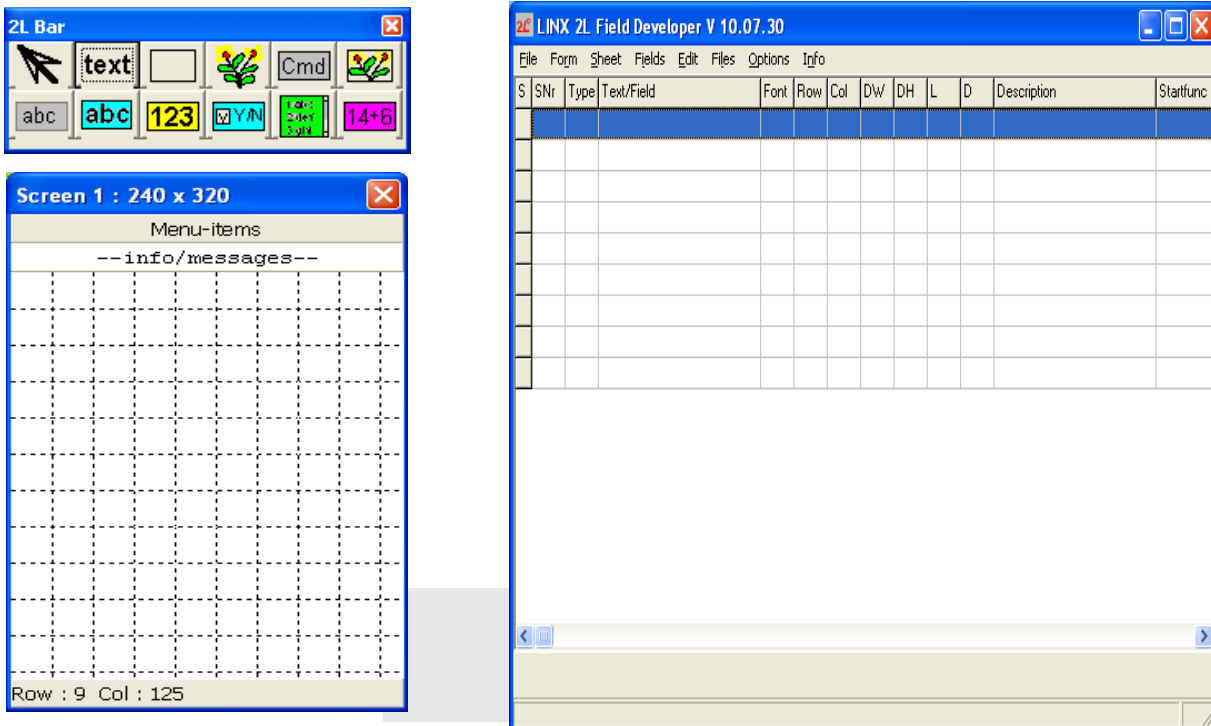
2L Bar

text

Cmd

abc abc 123 Y/N 1abc 2def 3ghi 14+6

Screen 1 : 240 x 320

Menu-items

--info/messages--

Row : 9 Col : 125

LINX 2L Field Developer V 10.07.30

File Form Sheet Fields Edit Files Options Info

| S | SNr | Type | Text/Field | Font | Row | Col | DW | DH | L | D | Description | Startfunc |
|---|---|---|---|---|---|---|---|---|---|---|---|---|
| | | | | | | | | | | | | |